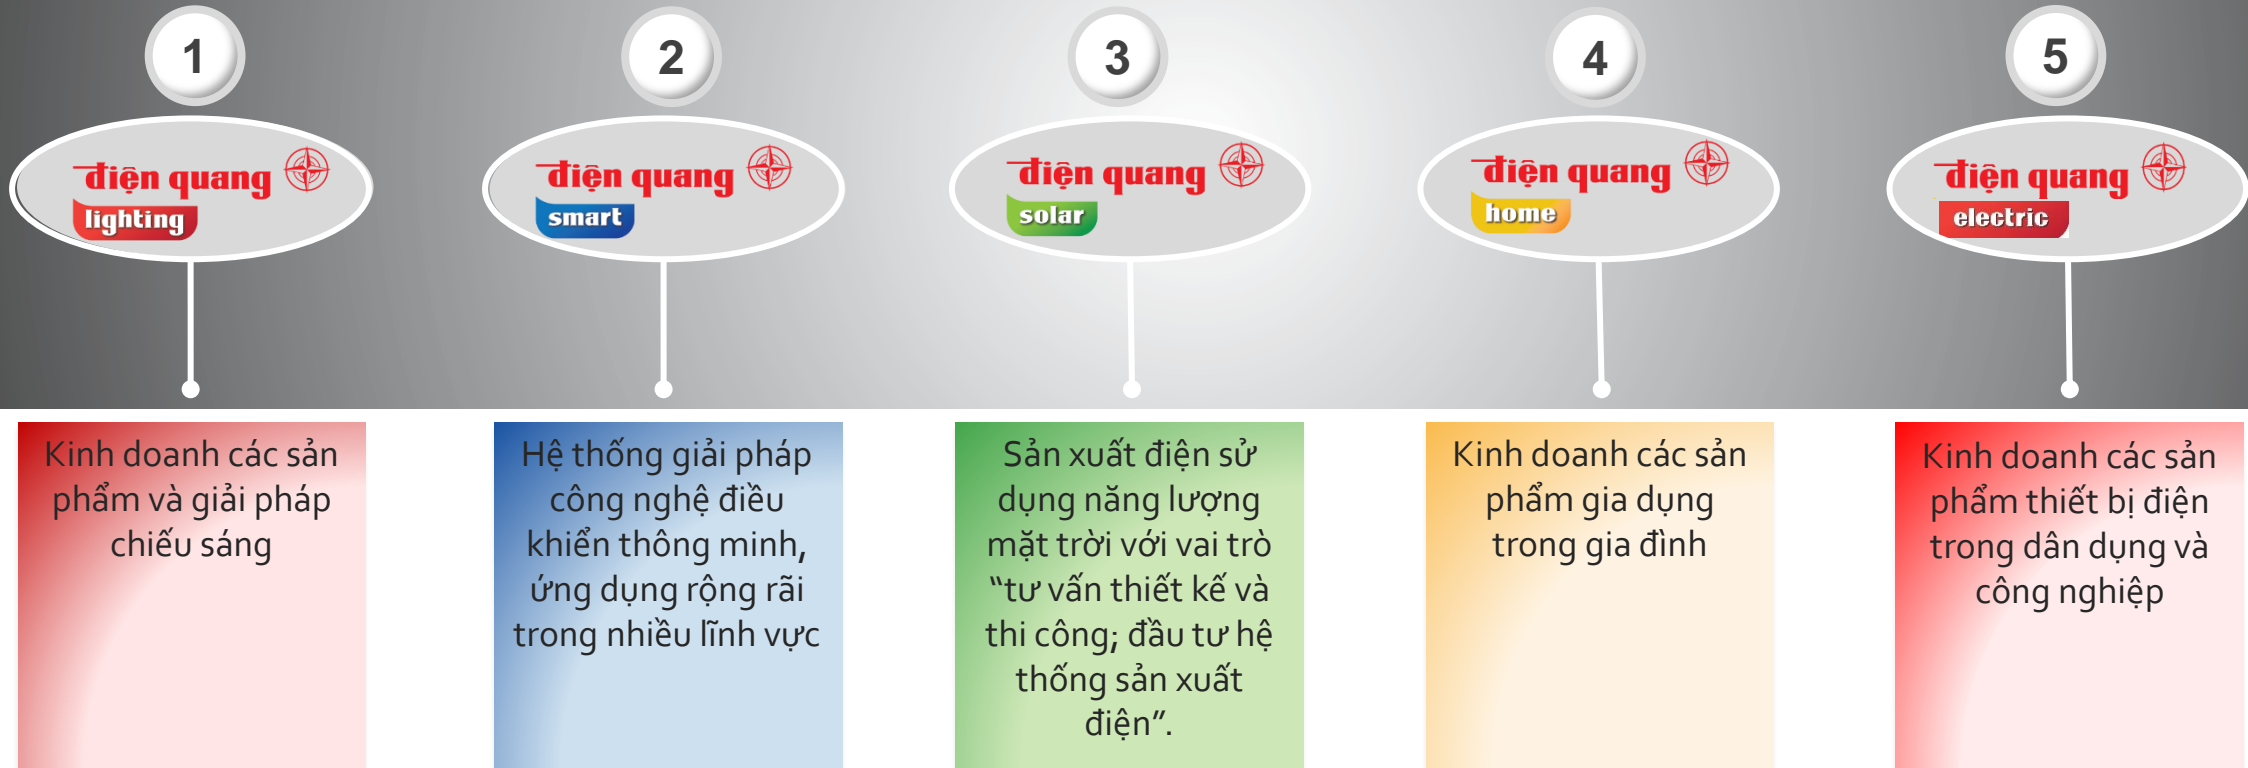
1

điện quang
lighting

2

điện quang
smart

3

điện quang
solar

4

điện quang
home

5

điện quang
electric

Kinh doanh các sản phẩm và giải pháp chiếu sáng

Hệ thống giải pháp công nghệ điều khiển thông minh, ứng dụng rộng rãi trong nhiều lĩnh vực

Sản xuất điện sử dụng năng lượng mặt trời với vai trò "tư vấn thiết kế và thi công; đầu tư hệ thống sản xuất điện".

Kinh doanh các sản phẩm gia dụng trong gia đình

Kinh doanh các sản phẩm thiết bị điện trong dân dụng và công nghiệp